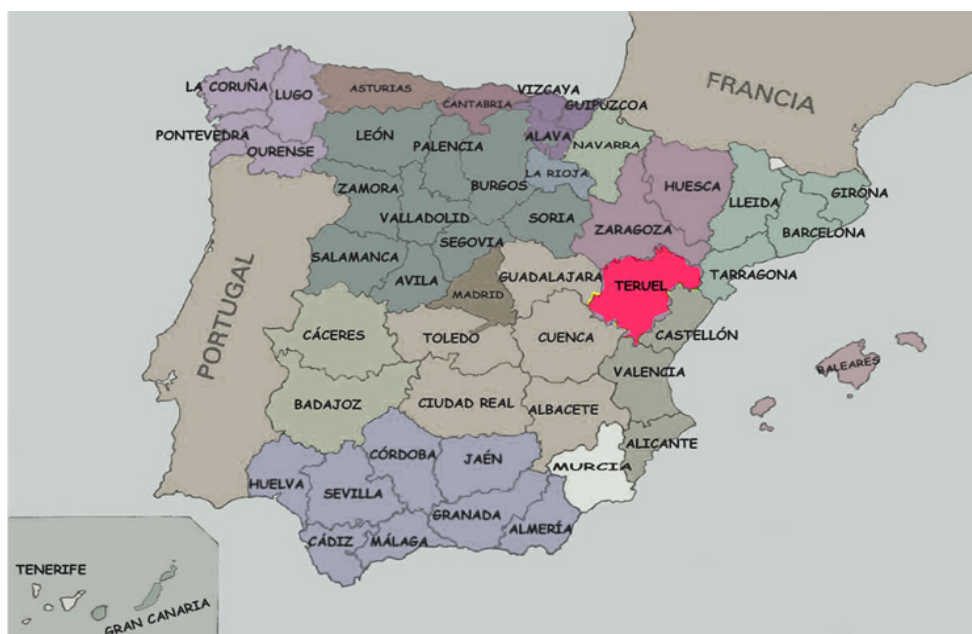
FRANCIA
LA CORUÑA
LUGO
ASTURIAS
CANTABRIA
VIZCAYA
GUIPUZCOA
PONTEVEDRA
OURENSE
LEÓN
PALENCIA
ALAVA
NAVARRA
LA RIOJA
BURGOS
ZAMORA
HUESCA
GIRONA
LLEIDA
VALLADOLID
SORIA
ZARAGOZA
BARCELONA
SEGOVIA
SALAMANCA
GUADALAJARA
TERUEL
TARRAGONA
AVILA
MADRID
PORTUGAL
CÁCERES
TOLEDO
CUENCA
CASTELLÓN
BALEARES
VALENCIA
BADAJOZ
CIUDAD REAL
ALBACETE
ALICANTE
CÓRDOBA
JAÉN
MURCIA
HUELVA
SEVILLA
GRANADA
ALMERÍA
CÁDIZ
MÁLAGA
TENERIFE
GRAN CANARIA